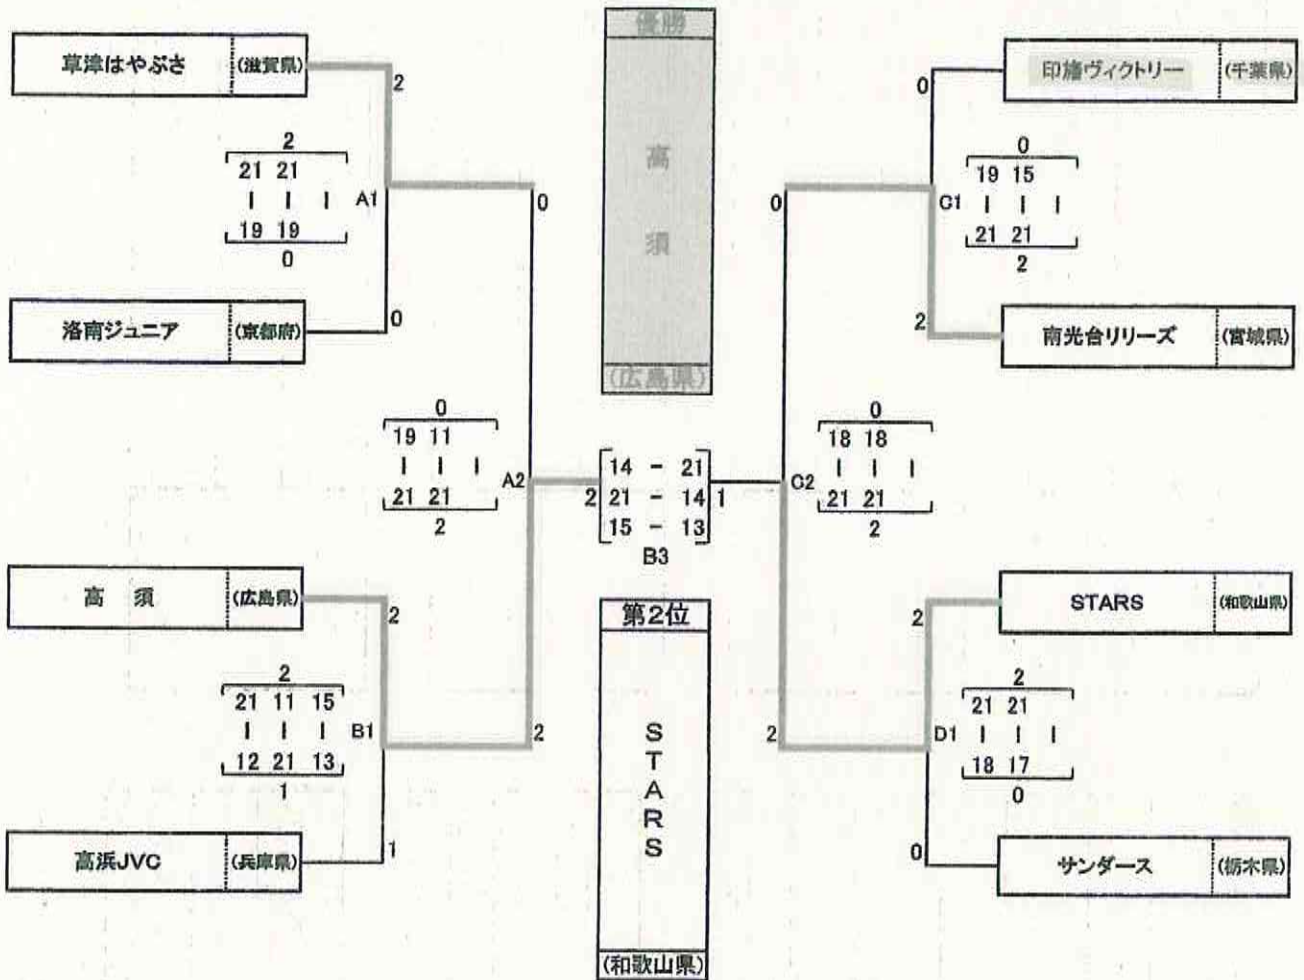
優勝

高須

(広島県)

草津はやぶさ (滋賀県)
2

2
21 21
| | |
19 19
0
A1

0

洛南ジュニア (京都府)
0

0
19 11
| | |
21 21
2
A2

2 [14 - 21, 21 - 14, 15 - 13] 1
B3

高 須 (広島県)
2

2
21 11 15
| | |
12 21 13
1
B1

2

高浜JVC (兵庫県)
1

第2位

STARS

(和歌山県)

印旛ヴィクトリー (千葉県)
0

0
19 15
| | |
21 21
2
C1

0

南光台リリーズ (宮城県)
2

0
18 18
| | |
21 21
2
C2

STARS (和歌山県)
2

2
21 21
| | |
18 17
0
D1

2

サンダース (栃木県)
0